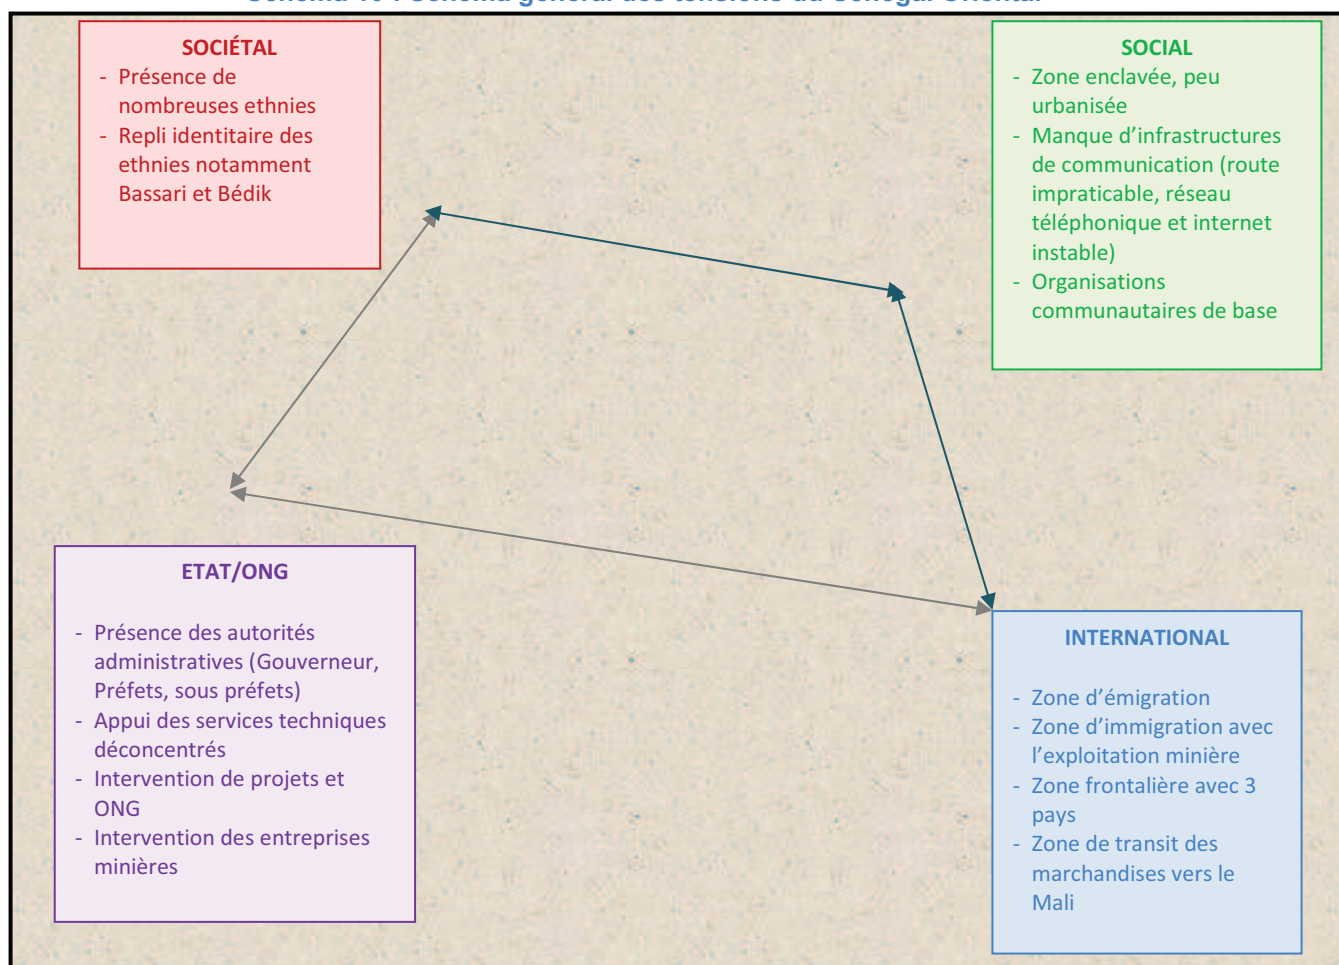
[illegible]

SOCIÉTAL
- Présence de nombreuses ethnies
- Repli identitaire des ethnies notamment Bassari et Bédik

SOCIAL
- Zone enclavée, peu urbanisée
- Manque d'infrastructures de communication (route impraticable, réseau téléphonique et internet instable)
- Organisations communautaires de base

ETAT/ONG
- Présence des autorités administratives (Gouverneur, Préfets, sous préfets)
- Appui des services techniques déconcentrés
- Intervention de projets et ONG
- Intervention des entreprises minières

INTERNATIONAL
- Zone d'émigration
- Zone d'immigration avec l'exploitation minière
- Zone frontalière avec 3 pays
- Zone de transit des marchandises vers le Mali